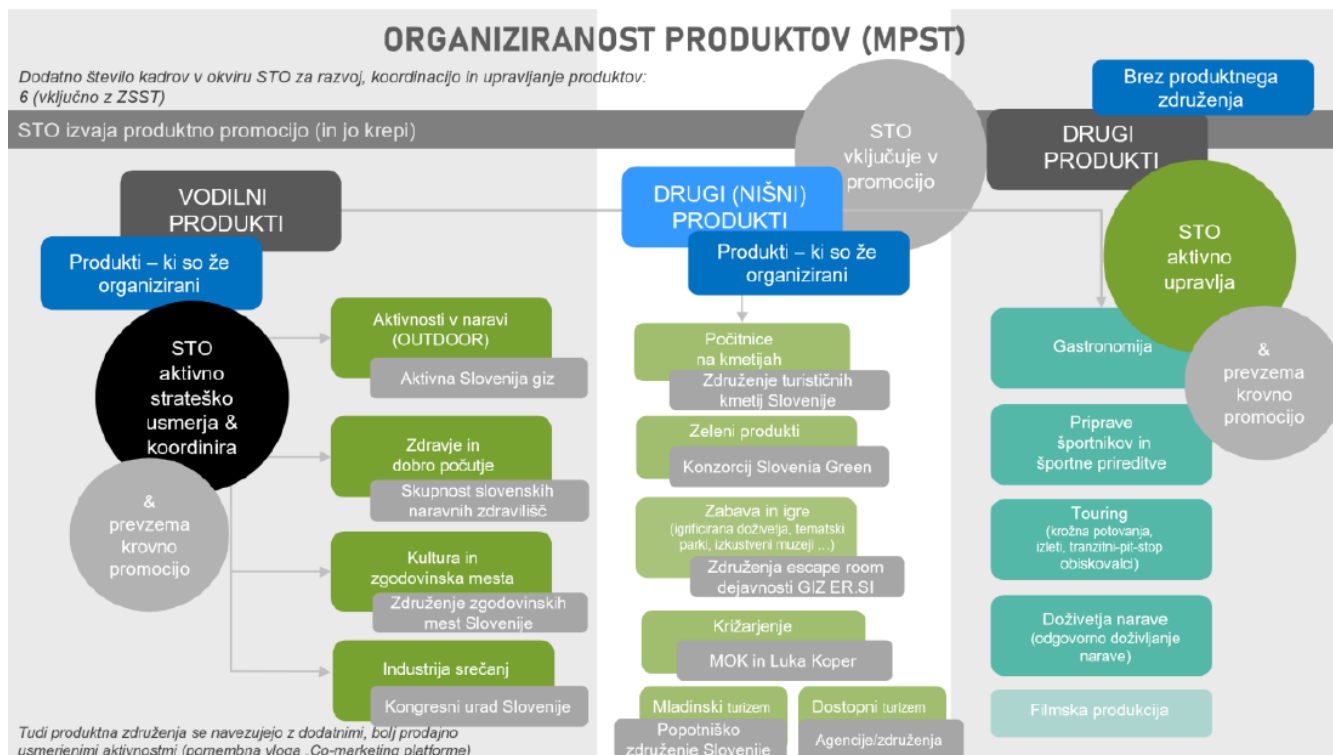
ORGANIZIRANOST PRODUKTOV (MPST)

Dodatno število kadrov v okviru STO za razvoj, koordinacijo in upravljanje produktov: 6 (vključno z ZSST)

Brez produktnega združenja

STO izvaja produktno promocijo (in jo krepi)

STO vključuje v promocijo

DRUGI PRODUKTI

VODILNI PRODUKTI

DRUGI (NIŠNI) PRODUKTI

STO aktivno upravlja

Produkti – ki so že organizirani

Produkti – ki so že organizirani

STO aktivno strateško usmerja & koordinira

& prevzema krovno promocijo

Aktivnosti v naravi (OUTDOOR)

Aktivna Slovenija giz

Zdravje in dobro počutje

Skupnost slovenskih naravnih zdravilišč

Kultura in zgodovinska mesta

Združenje zgodovinskih mest Slovenije

Industrija srečanj

Kongresni urad Slovenije

Počitnice na kmetijah

Združenje turističnih kmetij Slovenije

Zeleni produkti

Konzorcij Slovenia Green

Zabava in igre (igrificirana doživetja, tematski parki, izkustveni muzeji ...)

Združenja escape room dejavnosti GIZ ER.SI

Križarjenje

MOK in Luka Koper

Mladinski turizem

Popotniško združenje Slovenije

Dostopni turizem

Agencije/združenja

Gastronomija

& prevzema krovno promocijo

Priprave športnikov in športne prireditve

Touring (krožna potovanja, izleti, tranzitni-pit-stop obiskovalci)

Doživetja narave (odgovorno doživljanje narave)

Filmska produkcija

Tudi produktna združenja se navezujejo z dodatnimi, bolj prodajno usmerjenimi aktivnostmi (pomembna vloga „Co-marketing platforme)